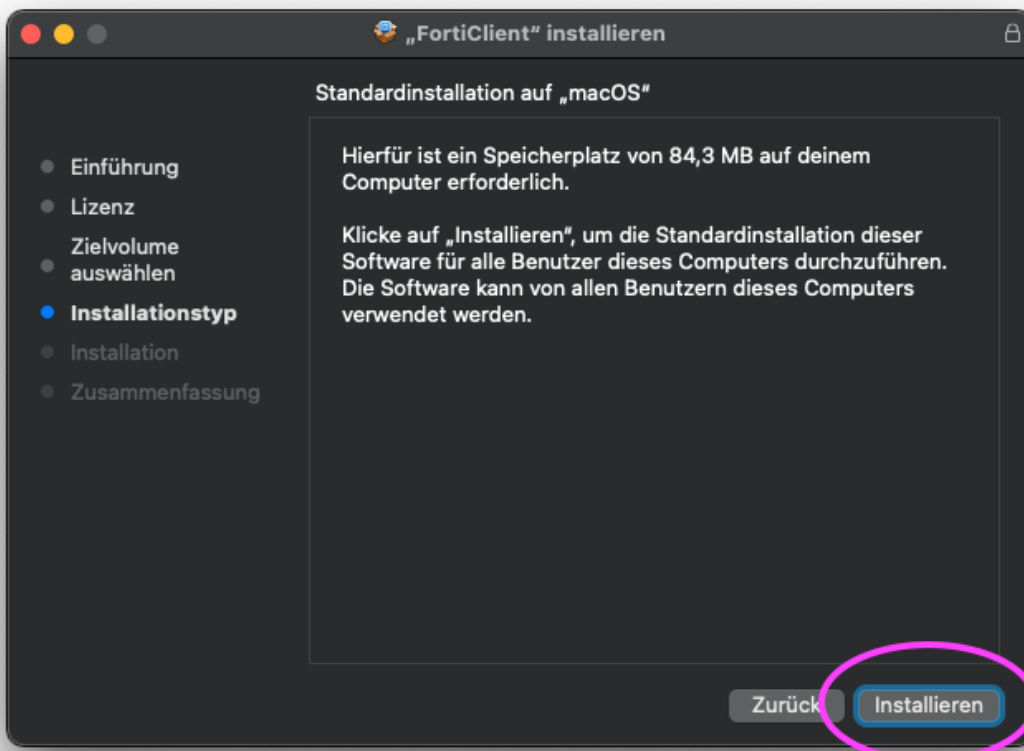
„FortiClient“ installieren

Standardinstallation auf „macOS“

Einführung
Lizenz
Zielvolume auswählen
Installationstyp
Installation
Zusammenfassung

Hierfür ist ein Speicherplatz von 84,3 MB auf deinem Computer erforderlich.

Klicke auf „Installieren“, um die Standardinstallation dieser Software für alle Benutzer dieses Computers durchzuführen. Die Software kann von allen Benutzern dieses Computers verwendet werden.

Zurück
Installieren